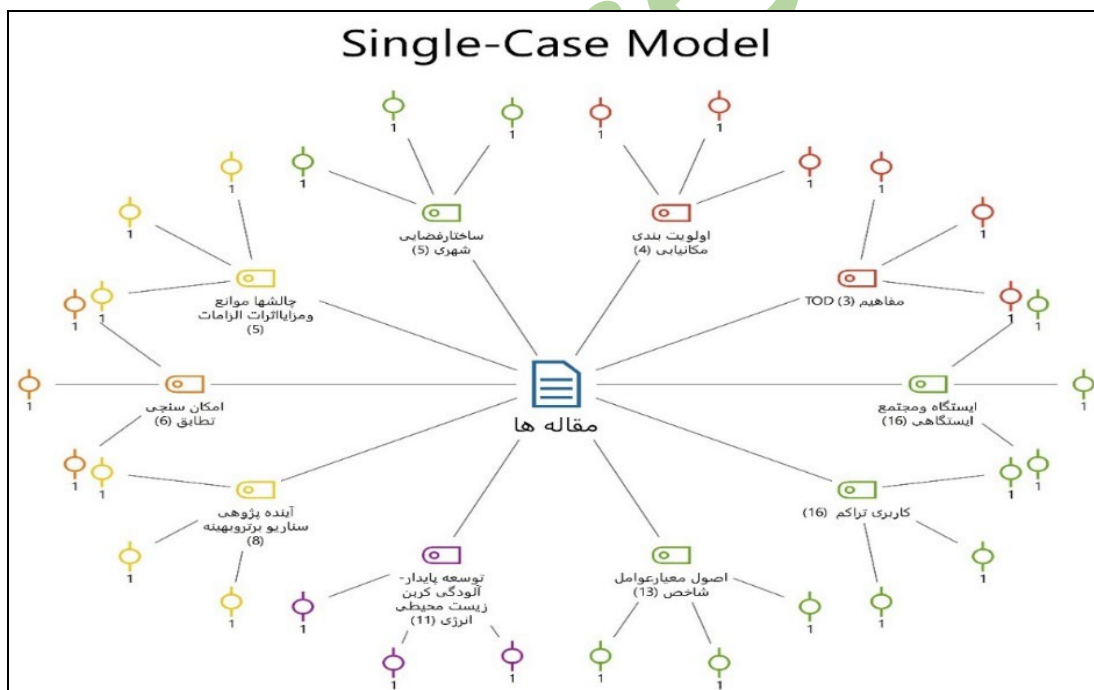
Single-Case Model

1 1 1 1

ساختارفضایی
شهری (5)

اولویت بندی
مکانیابی (4)

1 1 1 1 1 1

چالشها موانع
ومزایااثرات الزامات
(5)

TOD (3) مفاهیم

1 1 1 1

امکان سنجی
تطابق (6)

1

مقاله ها

ایستگاه ومجتمع
ایستگاهی (16)

1

1 1 1 1

آینده پژوهی
سناریو برتروبهینه
(8)

کاربری تراکم (16)

توسعه پایدار-
آلودگی کربن
زیست محیطی
انرژی (11)

اصول معیارعوامل
شاخص (13)

1 1 1 1 1 1 1 1 1 1